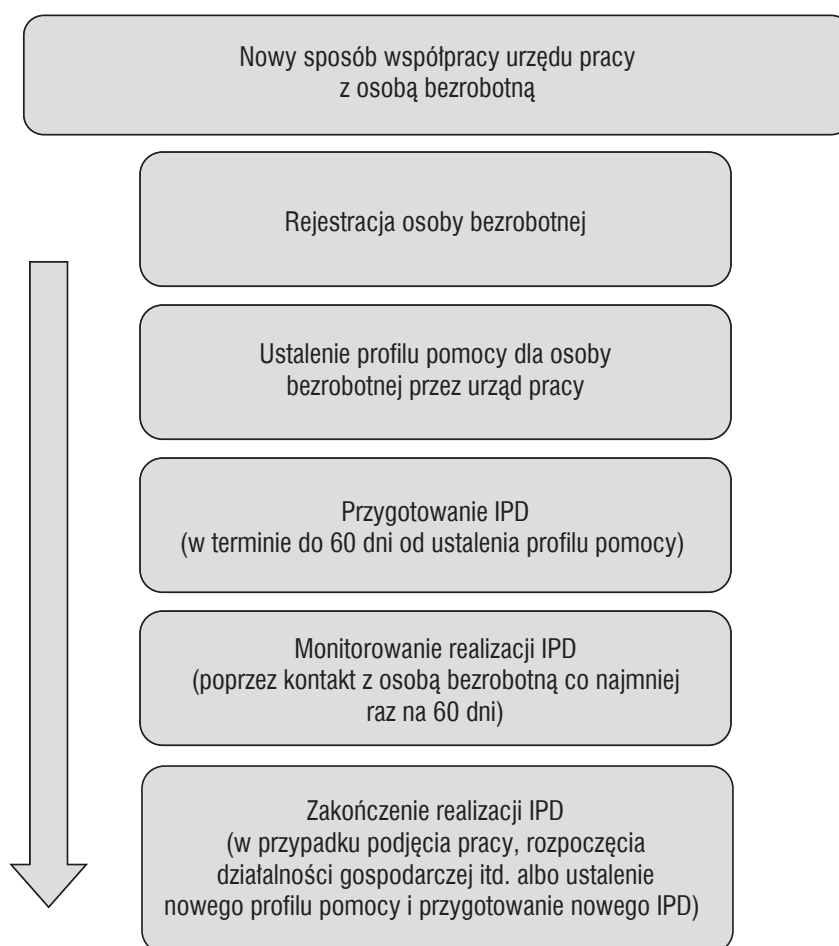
Nowy sposób współpracy urzędu pracy z osobą bezrobotną

Rejestracja osoby bezrobotnej

Ustalenie profilu pomocy dla osoby bezrobotnej przez urząd pracy

Przygotowanie IPD
(w terminie do 60 dni od ustalenia profilu pomocy)

Monitorowanie realizacji IPD
(poprzez kontakt z osobą bezrobotną co najmniej raz na 60 dni)

Zakończenie realizacji IPD
(w przypadku podjęcia pracy, rozpoczęcia działalności gospodarczej itd. albo ustalenie nowego profilu pomocy i przygotowanie nowego IPD)